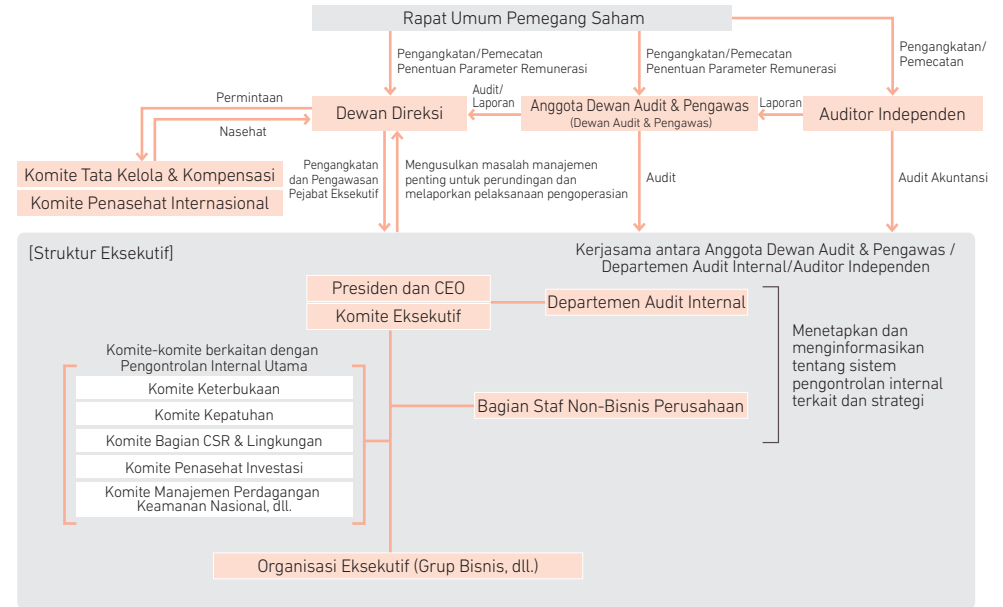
Rapat Umum Pemegang Saham

Pengangkatan/Pemecatan
Penentuan Parameter Remunerasi

Pengangkatan/Pemecatan
Penentuan Parameter Remunerasi

Pengangkatan/
Pemecatan

Permintaan

Nasehat

Dewan Direksi

Audit/
Laporan

Anggota Dewan Audit & Pengawas
(Dewan Audit & Pengawas)

Laporan

Auditor Independen

Komite Tata Kelola & Kompensasi

Komite Penasehat Internasional

Pengangkatan dan Pengawasan Pejabat Eksekutif

Mengusulkan masalah manajemen penting untuk perundingan dan melaporkan pelaksanaan pengoperasian

Audit

Audit Akuntansi

[Struktur Eksekutif]

Kerjasama antara Anggota Dewan Audit & Pengawas / Departemen Audit Internal/Auditor Independen

Presiden dan CEO

Komite Eksekutif

Departemen Audit Internal

Menetapkan dan menginformasikan tentang sistem pengontrolan internal terkait dan strategi

Komite-komite berkaitan dengan Pengontrolan Internal Utama

Komite Keterbukaan

Komite Kepatuhan

Komite Bagian CSR & Lingkungan

Komite Penasehat Investasi

Komite Manajemen Perdagangan Keamanan Nasional, dll.

Bagian Staf Non-Bisnis Perusahaan

Organisasi Eksekutif (Grup Bisnis, dll.)